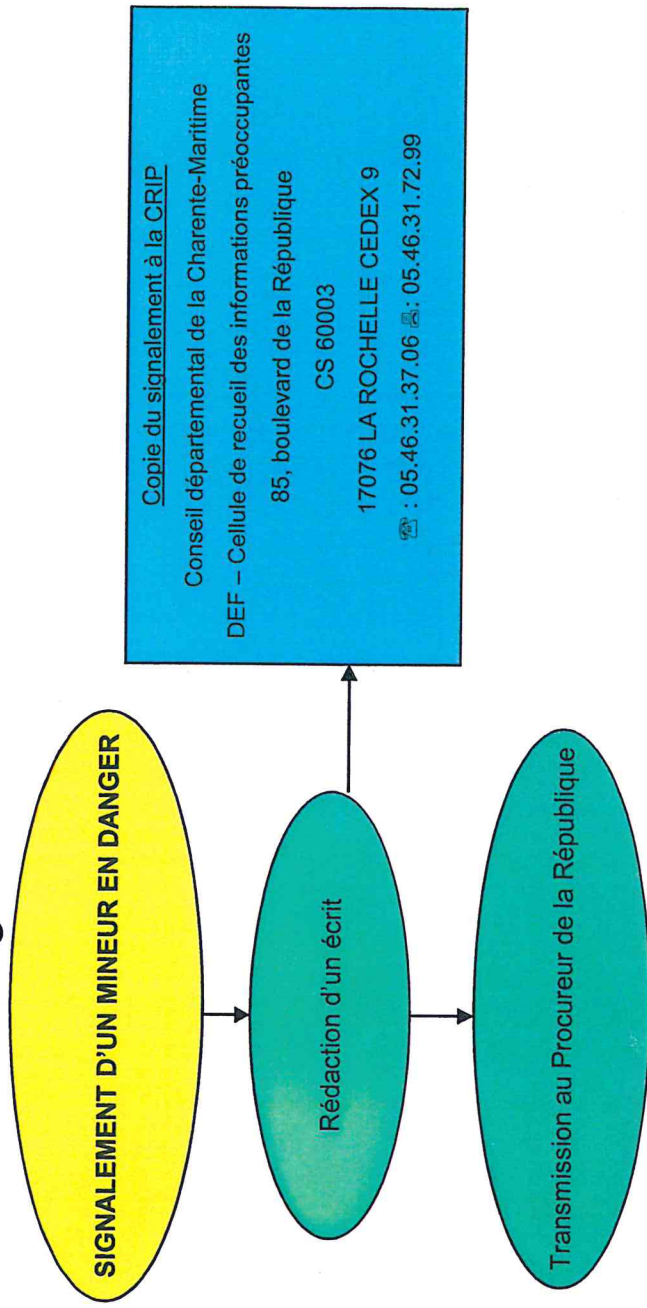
SIGNALEMENT D'UN MINEUR EN DANGER

Rédaction d'un écrit

Transmission au Procureur de la République

Copie du signalement à la CRIP

Conseil départemental de la Charente-Maritime

DEF – Cellule de recueil des informations préoccupantes

85, boulevard de la République

CS 60003

17076 LA ROCHELLE CEDEX 9

☎ : 05.46.31.37.06 🖷: 05.46.31.72.99